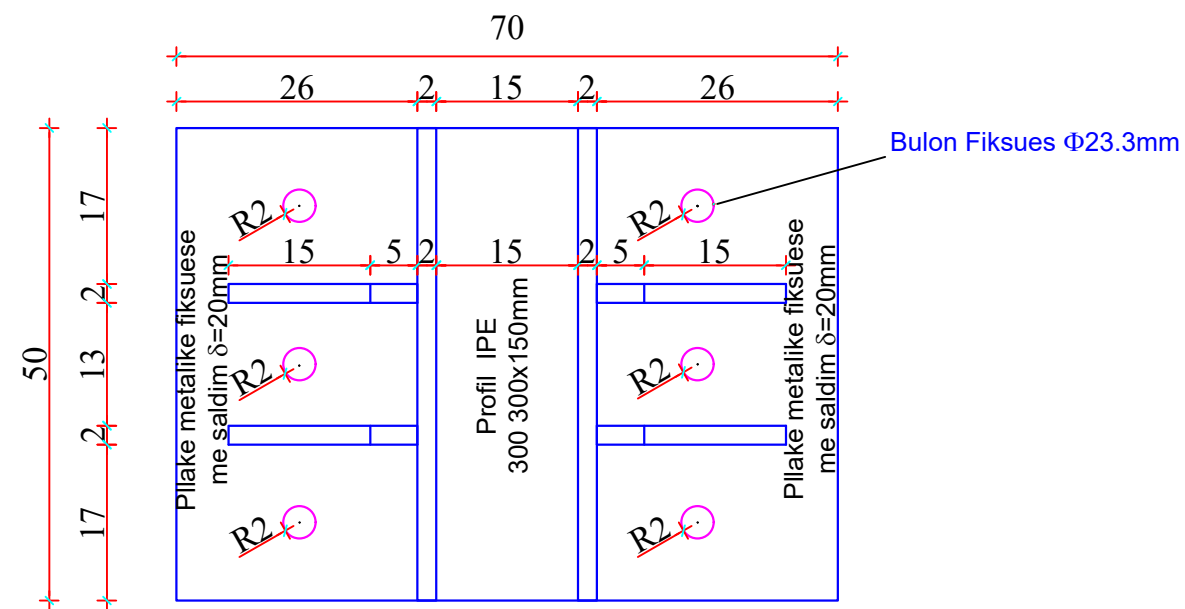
70

26 2 15 2 26

Bulon Fiksues Φ23.3mm

50

17
2
13
2
17

R2
R2
R2
R2
R2
R2

15 5 2 15 2 5 15

Pllake metalike fiksuese me saldim δ=20mm

Profil IPE 300 300x150mm

Pllake metalike fiksuese me saldim δ=20mm